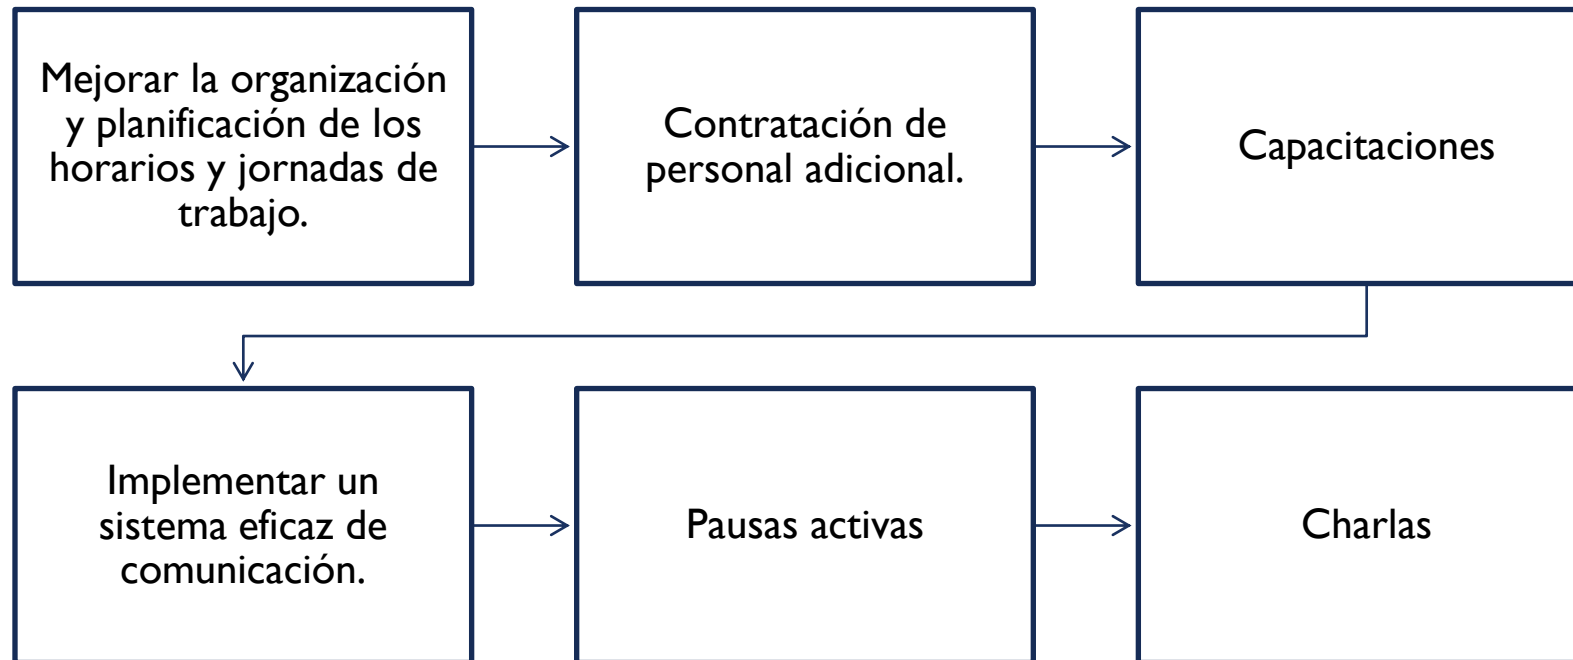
Mejorar la organización y planificación de los horarios y jornadas de trabajo.

Contratación de personal adicional.

Capacitaciones

Implementar un sistema eficaz de comunicación.

Pausas activas

Charlas